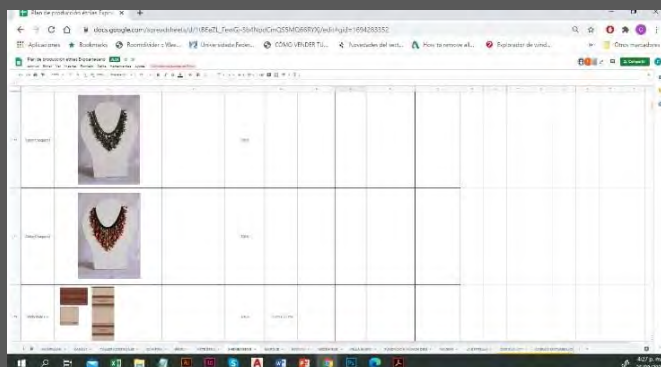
Plan de producción etnias Esperanza

docs.google.com/spreadsheets/d/1tREaZL_FemGr-5bfNpdCmQSSMD8BRY0/edit#gid=1694283352

Aplicaciones
Bookmarks
Roomfinder : Wee...
Universidad Federi...
CÓMO VENDER TU...
Novedades del sect...
How to remove all...
Explorador de cond...
Otros marcadores

Plan de producción etnias Esperanza

Compartir

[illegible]

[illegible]

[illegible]

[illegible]

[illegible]

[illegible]

4:07 p. m.